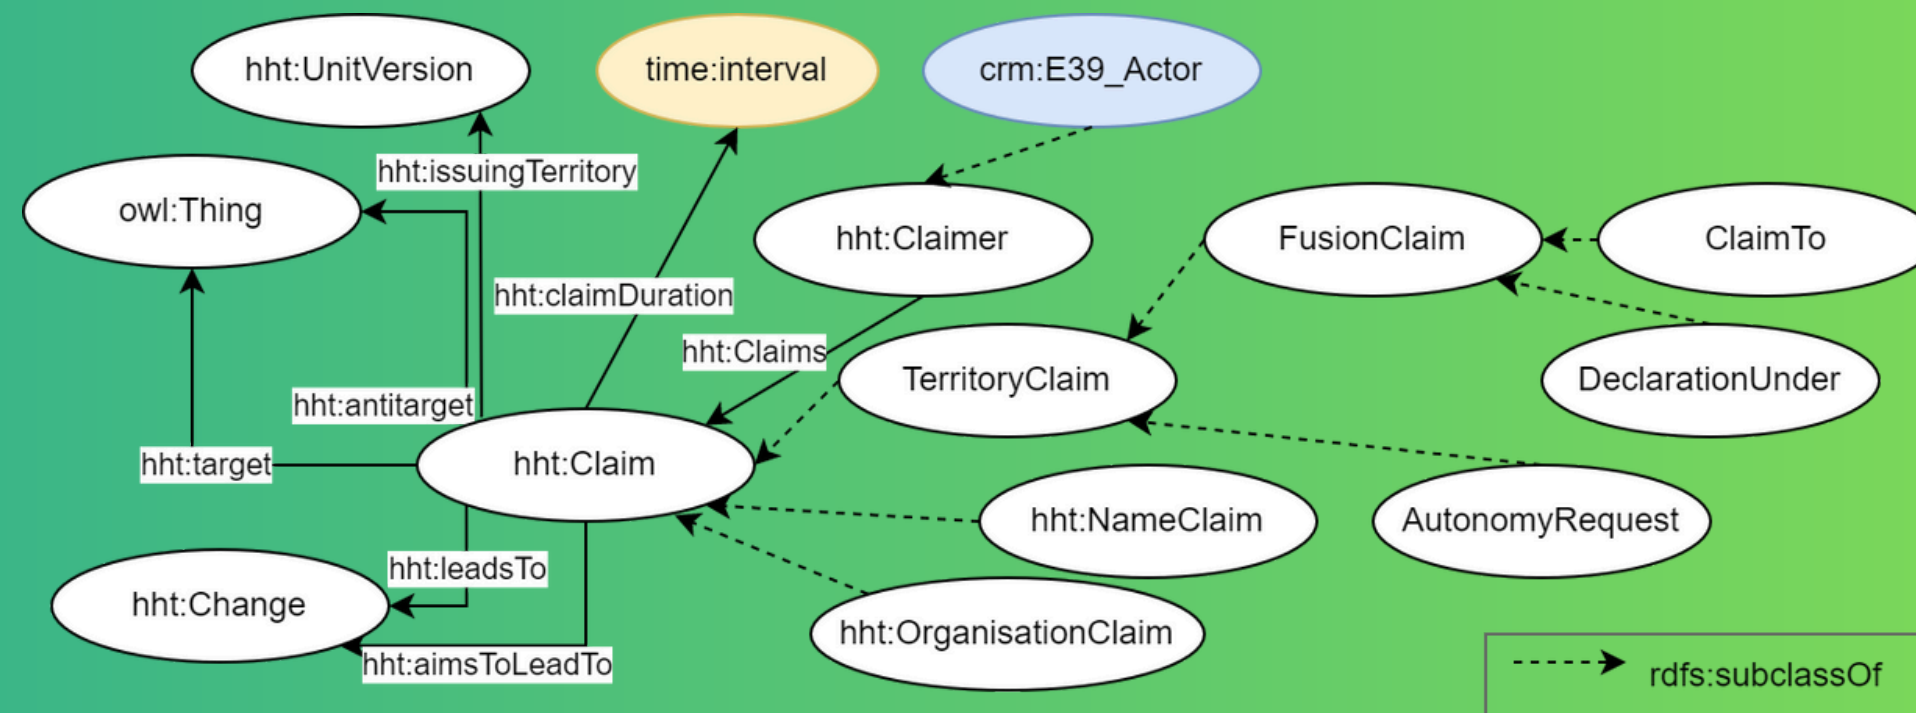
hht:UnitVersion

time:interval

crm:E39_Actor

hht:issuingTerritory

owl:Thing

hht:Claimer

FusionClaim

ClaimTo

hht:claimDuration

hht:Claims

TerritoryClaim

DeclarationUnder

hht:antitarget

hht:target

hht:Claim

hht:NameClaim

AutonomyRequest

hht:leadsTo

hht:Change

hht:OrganisationClaim

hht:aimsToLeadTo

rdfs:subclassOf